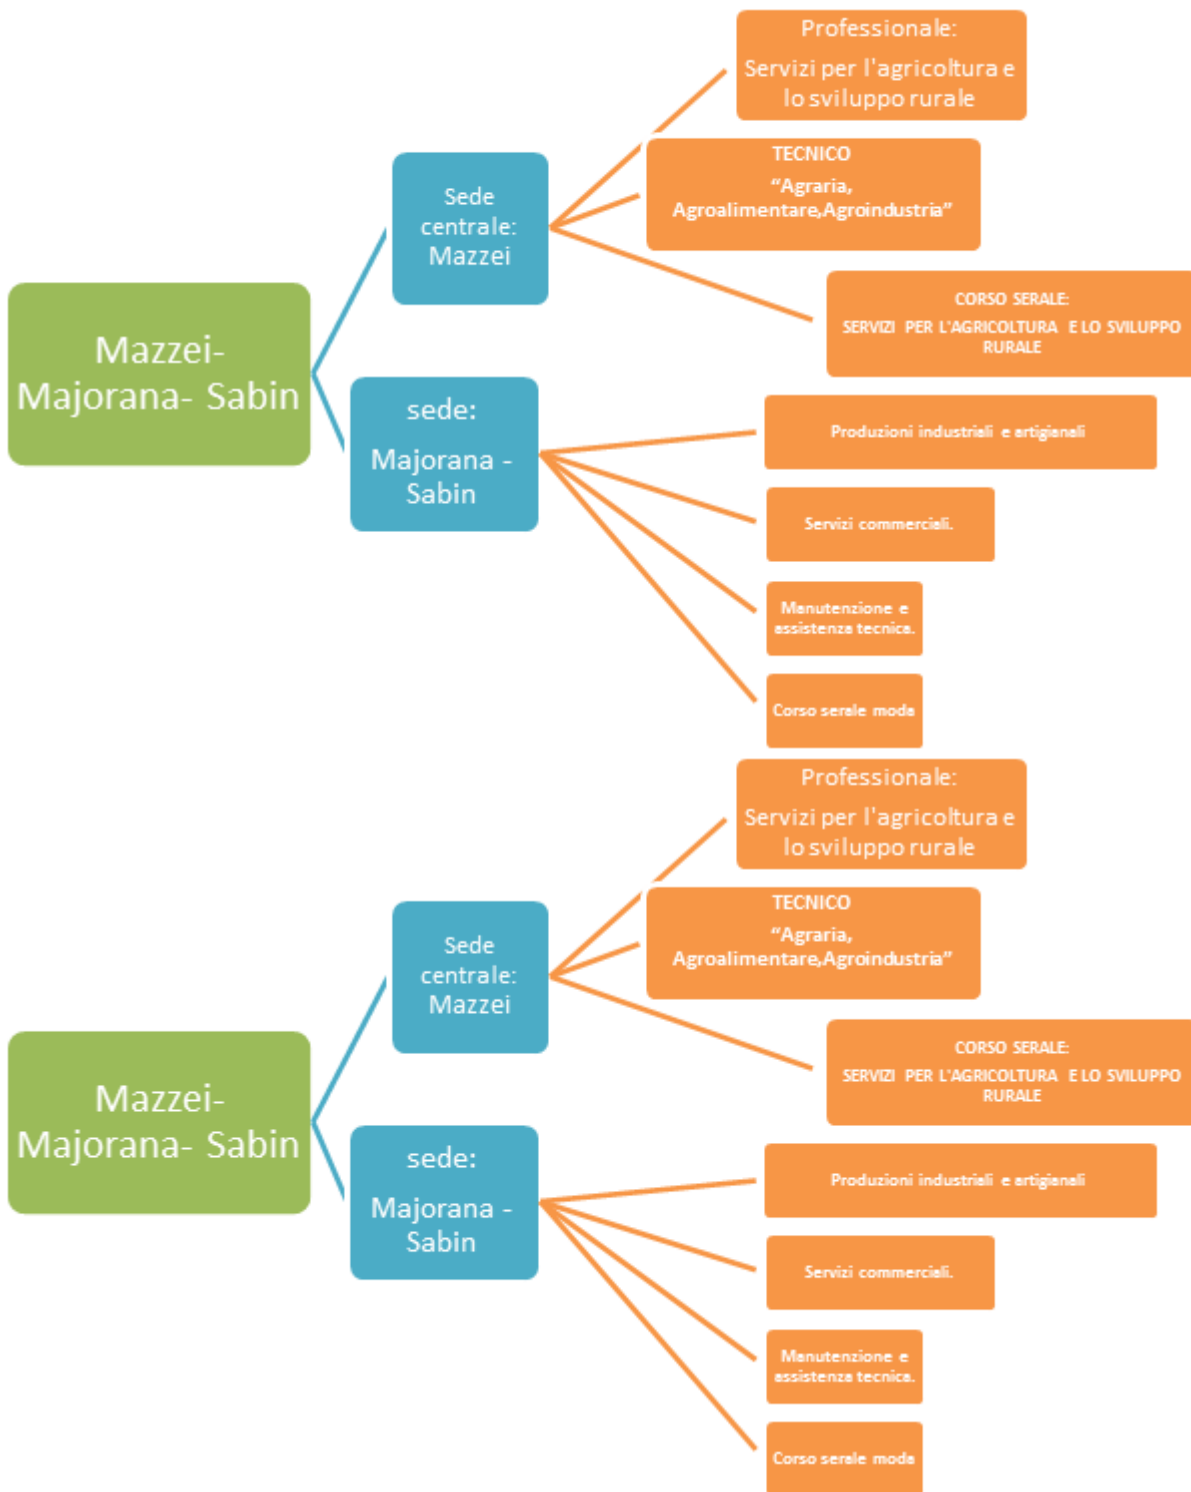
Mazzei- Majorana- Sabin

Sede centrale: Mazzei

Professionale:

Servizi per l'agricoltura e lo sviluppo rurale

TECNICO

"Agraria, Agroalimentare,Agroindustria"

CORSO SERALE:

SERVIZI PER L'AGRICOLTURA E LO SVILUPPO RURALE

sede:

Majorana - Sabin

Produzioni industriali e artigianali

Servizi commerciali.

Manutenzione e assistenza tecnica.

Corso serale moda

Mazzei- Majorana- Sabin

Sede centrale: Mazzei

Professionale:

Servizi per l'agricoltura e lo sviluppo rurale

TECNICO

"Agraria, Agroalimentare,Agroindustria"

CORSO SERALE:

SERVIZI PER L'AGRICOLTURA E LO SVILUPPO RURALE

sede:

Majorana - Sabin

Produzioni industriali e artigianali

Servizi commerciali.

Manutenzione e assistenza tecnica.

Corso serale moda